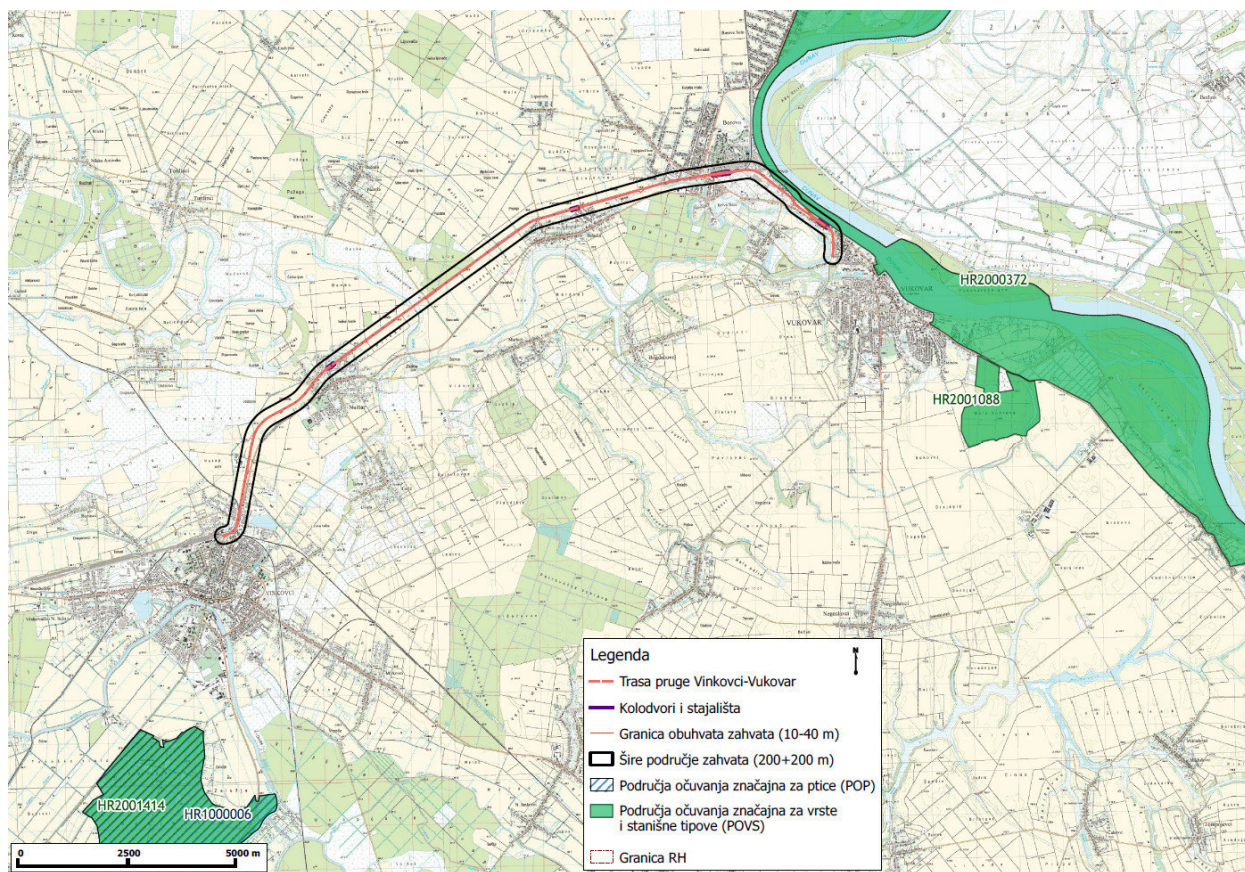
HR2000372

HR2001088

HR2001414

HR1000006

VUKOVAR

Legenda

N

Trasa pruge Vinkovci-Vukovar

Kolodvori i stajališta

Granica obuhvata zahvata (10-40 m)

Šire područje zahvata (200+200 m)

Područja očuvanja značajna za ptice (POP)

Područja očuvanja značajna za vrste i stanišne tipove (POVS)

Granica RH

0 2500 5000 m